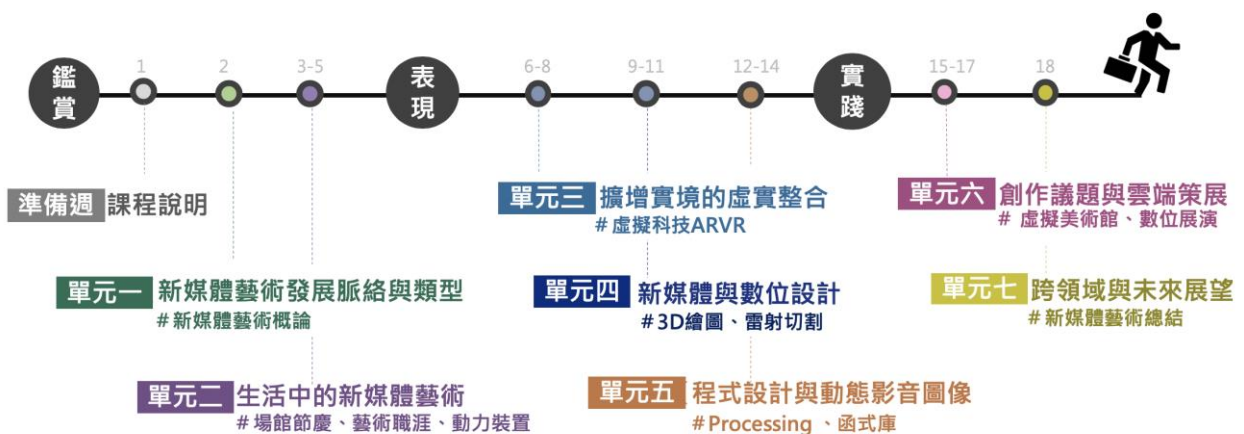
鑑賞 1 2 3-5 表現 6-8 9-11 12-14 實踐 15-17 18

準備週 課程說明

單元一 新媒體藝術發展脈絡與類型
# 新媒體藝術概論

單元二 生活中的新媒體藝術
# 場館節慶、藝術職涯、動力裝置

單元三 擴增實境的虛實整合
# 虛擬科技ARVR

單元四 新媒體與數位設計
# 3D繪圖、雷射切割

單元五 程式設計與動態影音圖像
# Processing 、函式庫

單元六 創作議題與雲端策展
# 虛擬美術館、數位展演

單元七 跨領域與未來展望
# 新媒體藝術總結